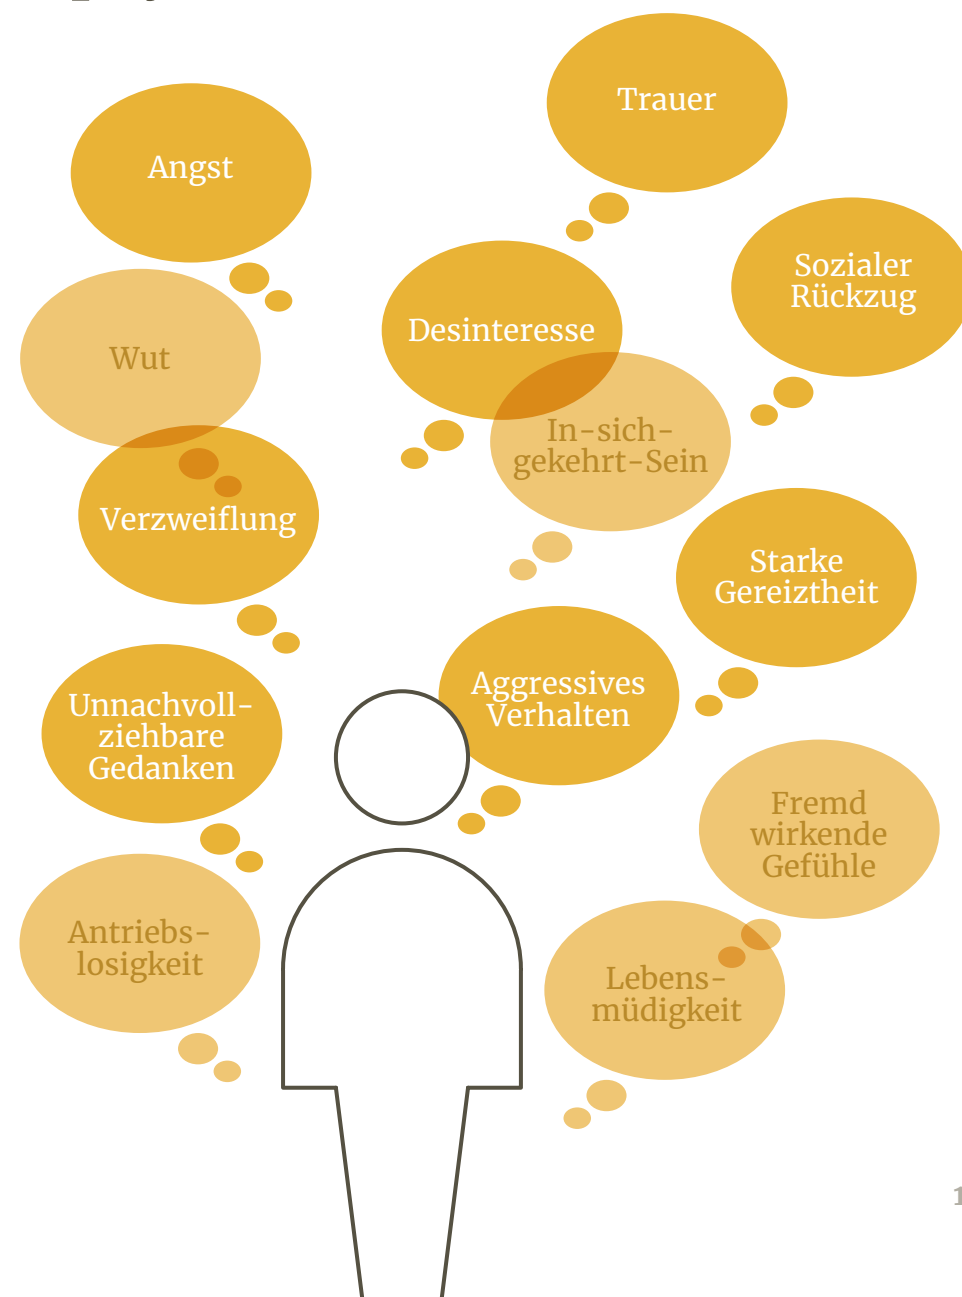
Trauer

Angst

Sozialer Rückzug

Wut

Desinteresse

In-sich-gekehrt-Sein

Verzweiflung

Starke Gereiztheit

Aggressives Verhalten

Unnachvollziehbare Gedanken

Fremd wirkende Gefühle

Antriebslosigkeit

Lebensmüdigkeit

1